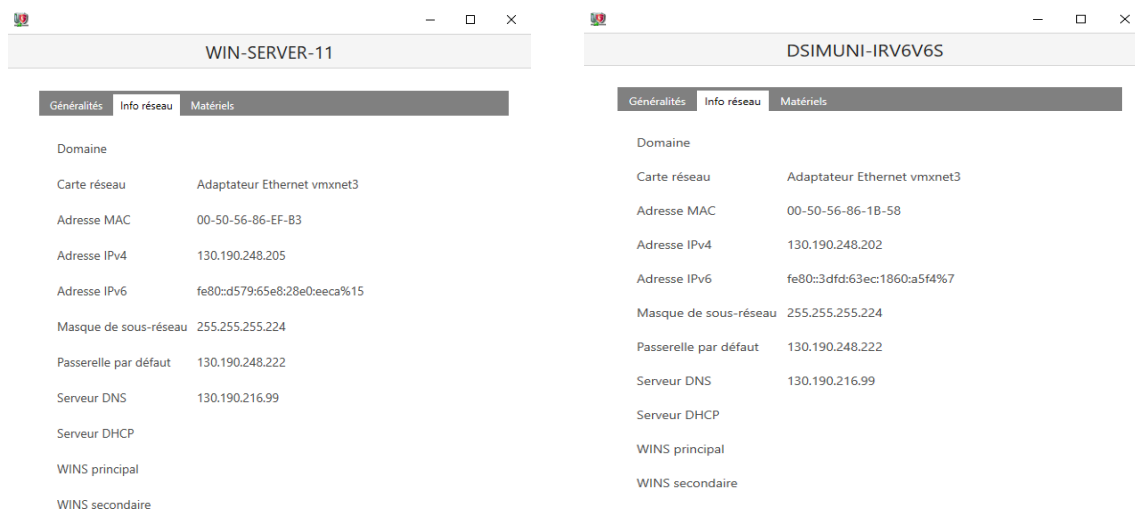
WIN-SERVER-11

Généralités | Info réseau | Matériels

| | |
|---|---|
| Domaine | |
| Carte réseau | Adaptateur Ethernet vmxnet3 |
| Adresse MAC | 00-50-56-86-EF-B3 |
| Adresse IPv4 | 130.190.248.205 |
| Adresse IPv6 | fe80::d579:65e8:28e0:eeca%15 |
| Masque de sous-réseau | 255.255.255.224 |
| Passerelle par défaut | 130.190.248.222 |
| Serveur DNS | 130.190.216.99 |
| Serveur DHCP | |
| WINS principal | |
| WINS secondaire | |

DSIMUNI-IRV6V6S

Généralités | Info réseau | Matériels

| | |
|---|---|
| Domaine | |
| Carte réseau | Adaptateur Ethernet vmxnet3 |
| Adresse MAC | 00-50-56-86-1B-58 |
| Adresse IPv4 | 130.190.248.202 |
| Adresse IPv6 | fe80::3dfd:63ec:1860:a5f4%7 |
| Masque de sous-réseau | 255.255.255.224 |
| Passerelle par défaut | 130.190.248.222 |
| Serveur DNS | 130.190.216.99 |
| Serveur DHCP | |
| WINS principal | |
| WINS secondaire | |